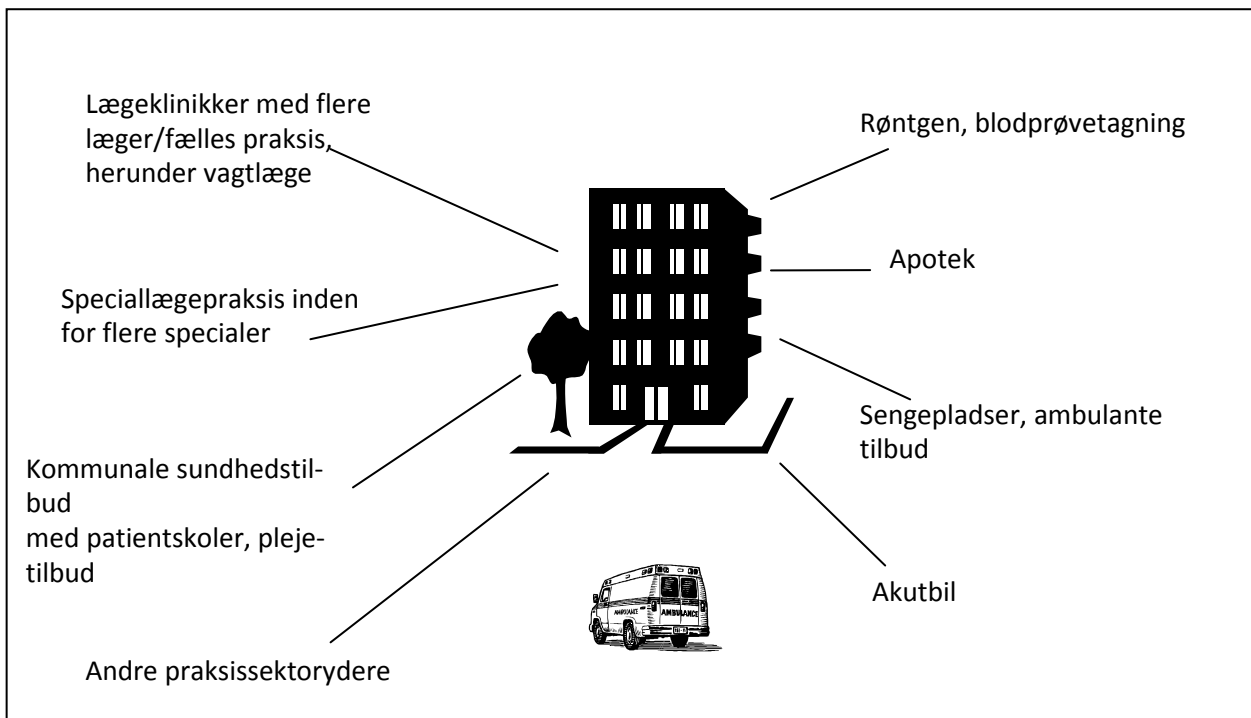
Lægeklinikker med flere læger/fælles praksis, herunder vagtlæge

Speciallægepraksis inden for flere specialer

Kommunale sundhedstilbud
med patientskoler, plejetilbud

Andre praksissektorydere

Røntgen, blodprøvetagning

Apotek

Sengepladser, ambulante tilbud

Akutbil

AMBULANCE

AMBULANCE